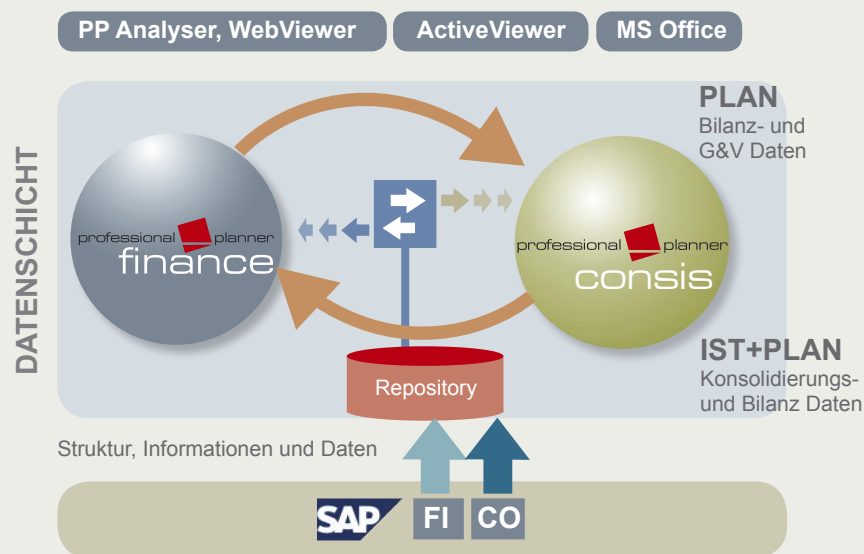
PP Analyser, WebViewer
ActiveViewer
MS Office

DATENSCHICHT

PLAN
Bilanz- und G&V Daten

professional planner
finance

professional planner
consis

IST+PLAN
Konsolidierungs- und Bilanz Daten

Repository

Struktur, Informationen und Daten

SAP
FI
CO